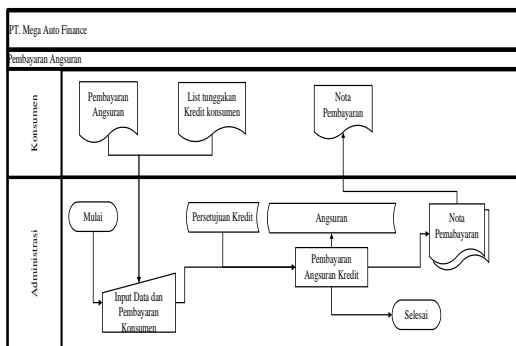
PT. Mega Auto Finance

Pembayaran Angsuran

Konsumen

Pembayaran Angsuran

List tunggakan Kredit konsumen

Nota Pembayaran

Administrasi

Mulai

Persetujuan Kredit

Angsuran

Nota Pemabayaran

Pembayaran Angsuran Kredit

Input Data dan Pembayaran Konsumen

Selesai